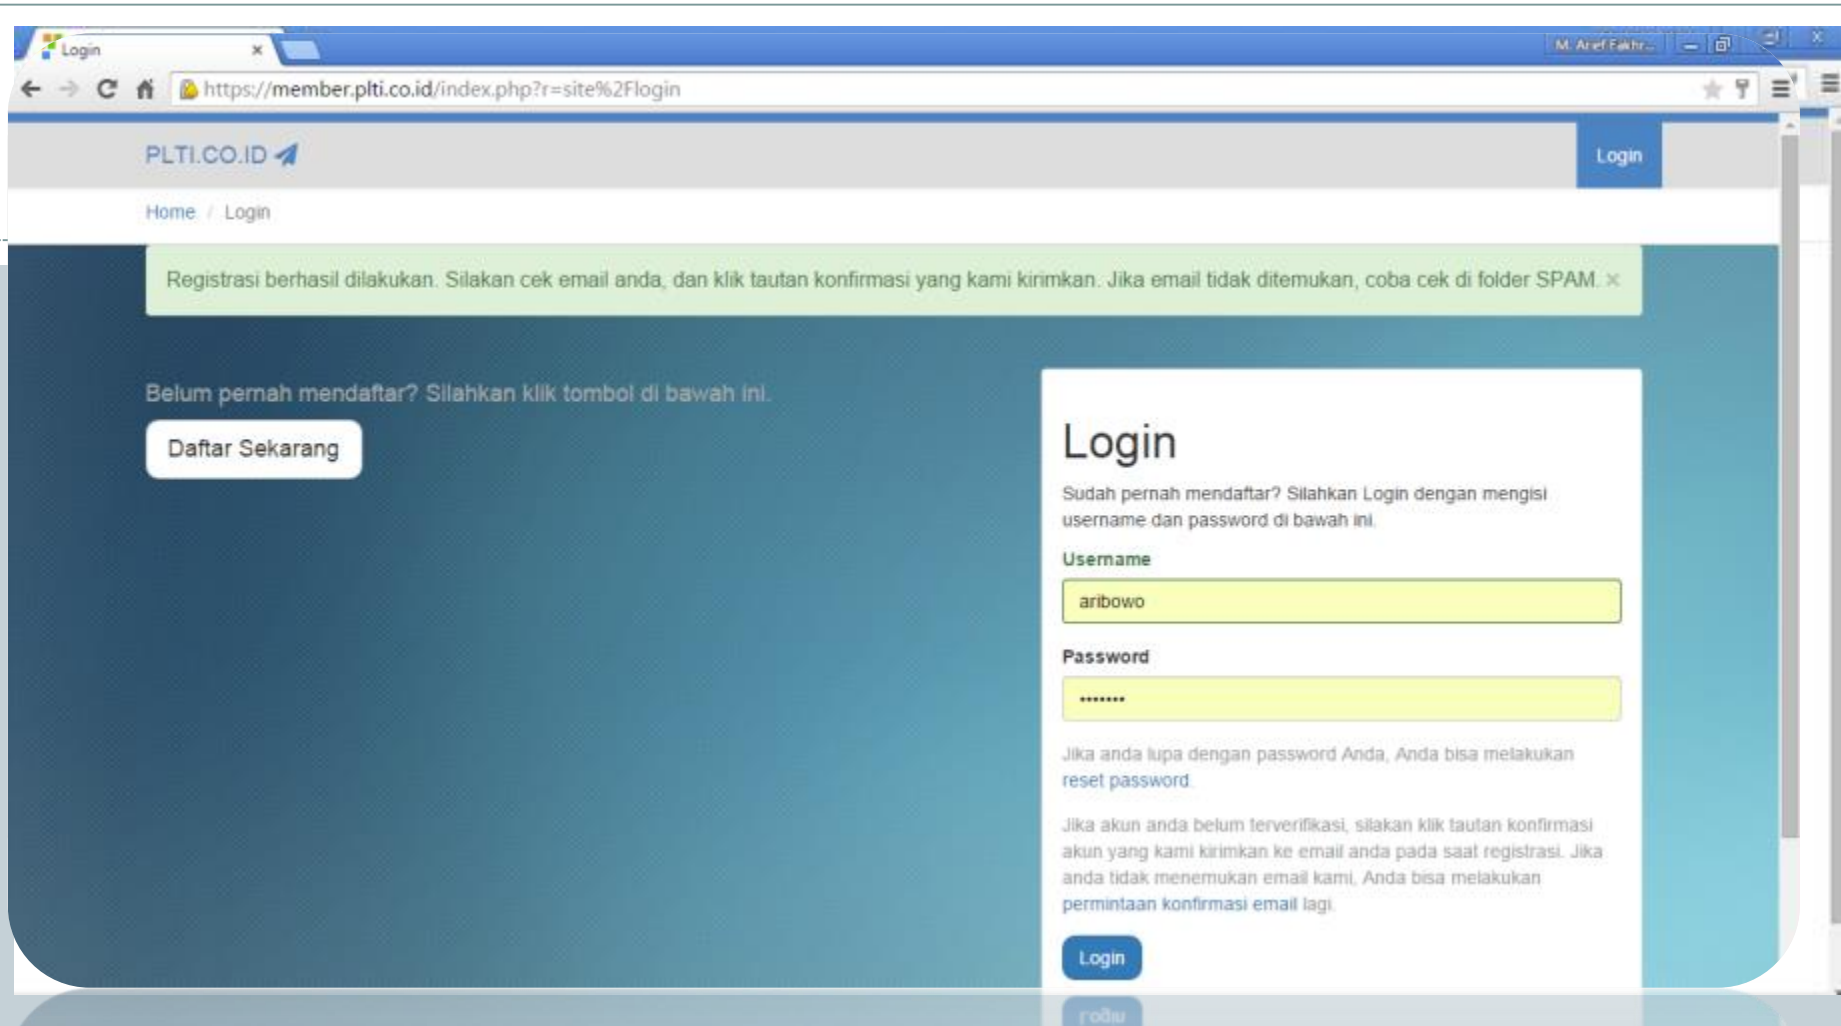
Login ×

M. Aref Fakhr...

https://member.plti.co.id/index.php?r=site%2Flogin

PLTI.CO.ID

Login

Home / Login

Registrasi berhasil dilakukan. Silakan cek email anda, dan klik tautan konfirmasi yang kami kirimkan. Jika email tidak ditemukan, coba cek di folder SPAM. ×

Belum pernah mendaftar? Silahkan klik tombol di bawah ini.

Daftar Sekarang

Login

Sudah pernah mendaftar? Silahkan Login dengan mengisi username dan password di bawah ini.

Username

aribowo

Password

•••••••

Jika anda lupa dengan password Anda, Anda bisa melakukan reset password.

Jika akun anda belum terverifikasi, silakan klik tautan konfirmasi akun yang kami kirimkan ke email anda pada saat registrasi. Jika anda tidak menemukan email kami, Anda bisa melakukan permintaan konfirmasi email lagi.

Login